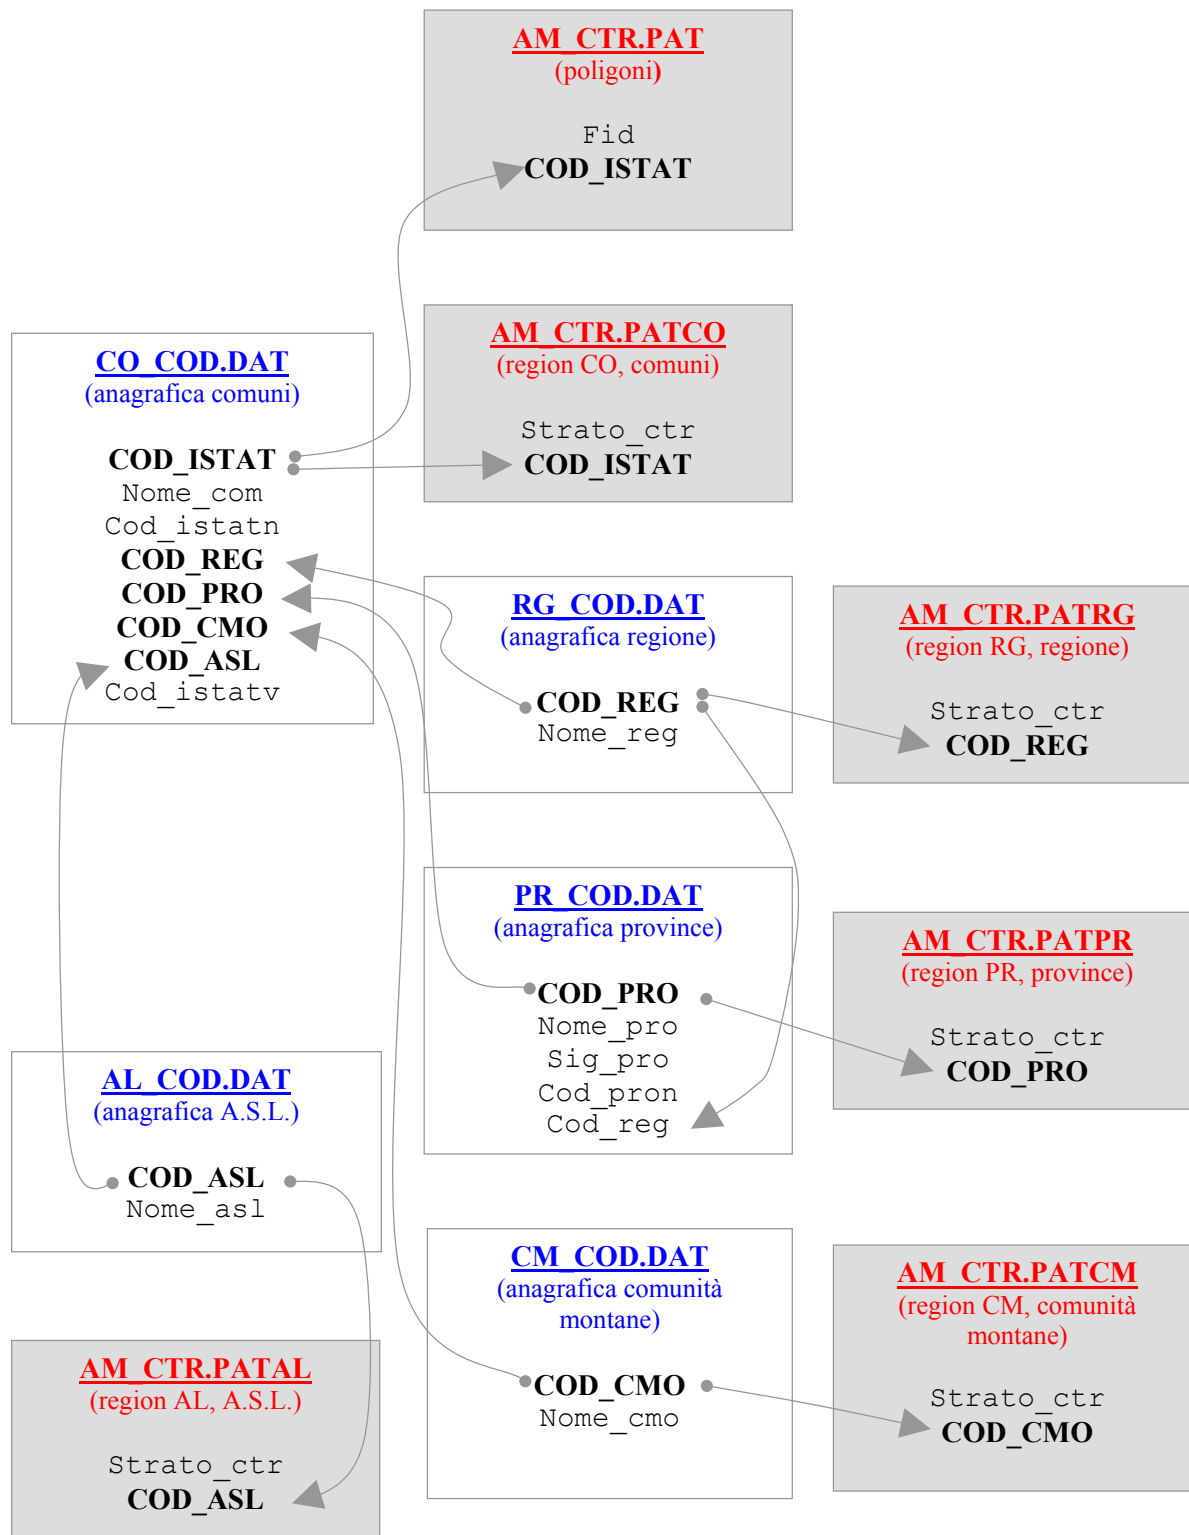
AM_CTR.PAT
(poligoni)

Fid
COD_ISTAT

AM_CTR.PATCO
(region CO, comuni)

Strato_ctr
COD_ISTAT

CO_COD.DAT
(anagrafica comuni)

COD_ISTAT
Nome_com
Cod_istatn
COD_REG
COD_PRO
COD_CMO
COD_ASL
Cod_istatv

RG_COD.DAT
(anagrafica regione)

COD_REG
Nome_reg

AM_CTR.PATRG
(region RG, regione)

Strato_ctr
COD_REG

PR_COD.DAT
(anagrafica province)

COD_PRO
Nome_pro
Sig_pro
Cod_pron
Cod_reg

AM_CTR.PATPR
(region PR, province)

Strato_ctr
COD_PRO

AL_COD.DAT
(anagrafica A.S.L.)

COD_ASL
Nome_asl

CM_COD.DAT
(anagrafica comunità montane)

COD_CMO
Nome_cmo

AM_CTR.PATCM
(region CM, comunità montane)

Strato_ctr
COD_CMO

AM_CTR.PATAL
(region AL, A.S.L.)

Strato_ctr
COD_ASL